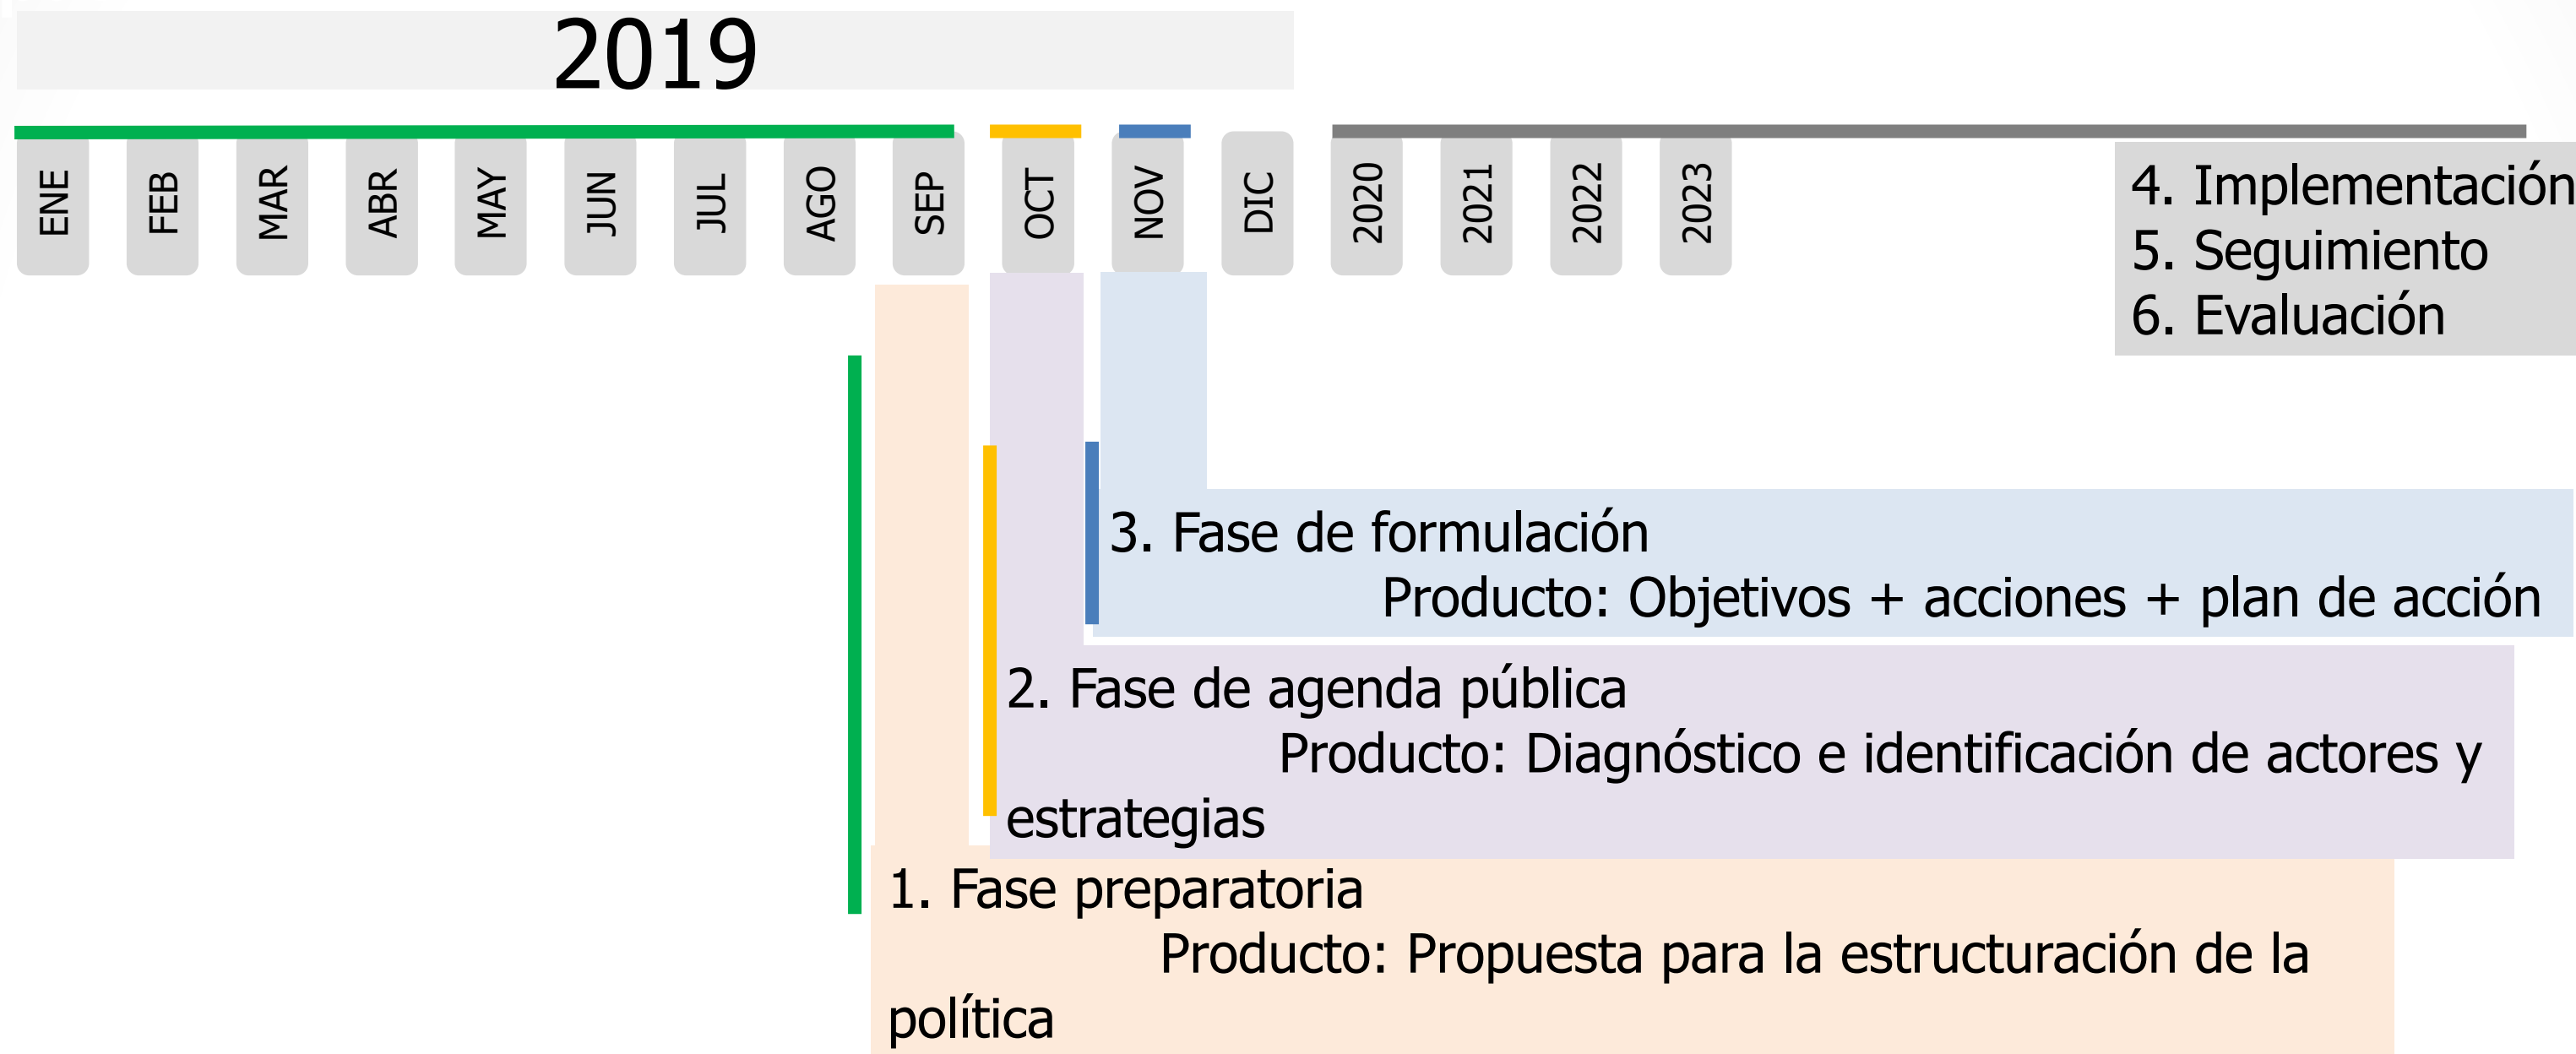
2019

ENE FEB MAR ABR MAY JUN JUL AGO SEP OCT NOV DIC 2020 2021 2022 2023

4. Implementación
5. Seguimiento
6. Evaluación

3. Fase de formulación
Producto: Objetivos + acciones + plan de acción

2. Fase de agenda pública
Producto: Diagnóstico e identificación de actores y estrategias

1. Fase preparatoria
Producto: Propuesta para la estructuración de la política